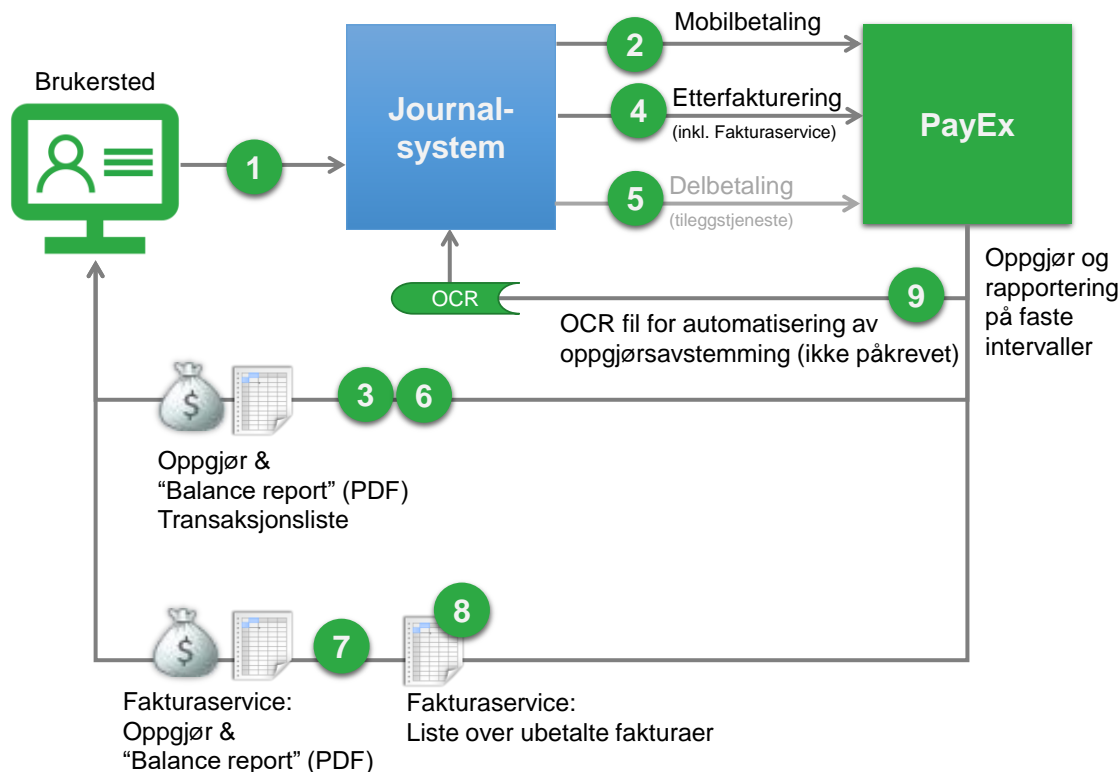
Brukersted

1

Journal-
system

2 Mobilbetaling

4 Etterfakturering
(inkl. Fakturaservice)

5 Delbetaling
(tileggstjeneste)

PayEx

Oppgjør og rapportering på faste intervaller

OCR

9

OCR fil for automatisering av oppgjørsavstemming (ikke påkrevet)

$

3 6

Oppgjør &
“Balance report” (PDF)
Transaksjonsliste

$

7

8

Fakturaservice:
Oppgjør &
“Balance report” (PDF)

Fakturaservice:
Liste over ubetalte fakturaer